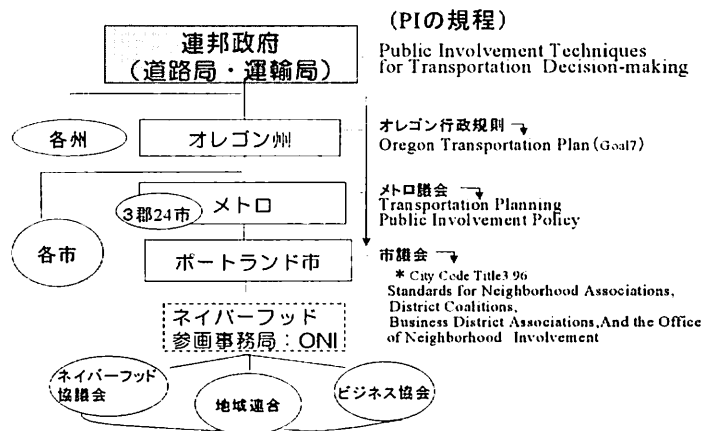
(PIの規程)

連邦政府
(道路局・運輸局)

Public Involvement Techniques for Transportation Decision-making

各州

オレゴン州

オレゴン行政規則
Oregon Transportation Plan (Goal7)

3郡24市

メトロ

メトロ議会
Transportation Planning
Public Involvement Policy

各市

ポートランド市

市議会
* City Code Title3 96
Standards for Neighborhood Associations, District Coalitions, Business District Associations,And the Office of Neighborhood Involvement

ネイバーフッド
参画事務局：ONI

ネイバーフッド
協議会

地域連合

ビジネス協会